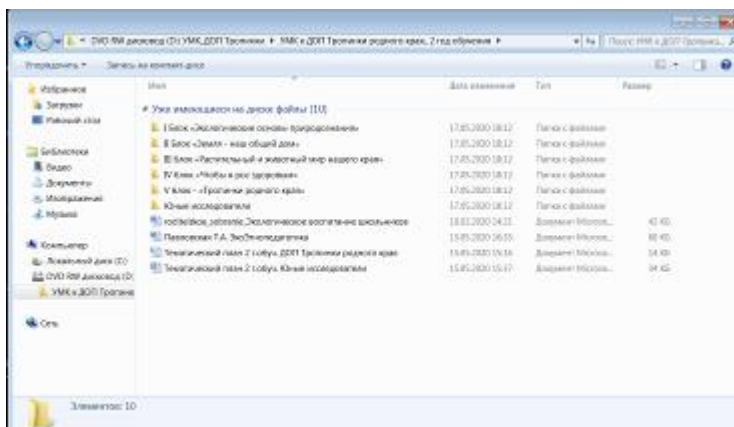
DVD RW дисковод (D:) УМК ДОП Тропинки ▸ УМК к ДОП Тропинки родного края, 2 год обучения ▸

Поиск: УМК к ДОП Тропинки...

Упорядочить ▾ Записать на оптический диск

Избранное
Загрузки
Рабочий стол

Библиотеки
Видео
Документы
Изображения
Музыка

Компьютер
Локальный диск (C:)
DVD RW дисковод (D:)
УМК к ДОП Тропинки

Сеть

| Имя | Дата изменения | Тип | Размер |
|---|---|---|---|
| Уже имеющиеся на диске файлы (10) | | | |
| I Блок «Экологические основы природопользования» | 17.05.2020 18:12 | Папка с файлами | |
| II Блок «Земля - наш общий дом» | 17.05.2020 18:12 | Папка с файлами | |
| III Блок «Растительный и животный мир нашего края» | 17.05.2020 18:12 | Папка с файлами | |
| IV Блок «Чтобы я рос здоровым» | 17.05.2020 18:12 | Папка с файлами | |
| V Блок - «Тропинки родного края» | 17.05.2020 18:12 | Папка с файлами | |
| Юные исследователи | 17.05.2020 18:12 | Папка с файлами | |
| rostbelikov_sstvenie Экологическое воспитание школьников | 18.02.2020 14:21 | Документ Micros... | 42 КБ |
| Пахомова Т.А. ЭкоЭкопедагогика | 15.05.2020 16:55 | Документ Micros... | 80 КБ |
| Тематический план 2 года ДОП Тропинки родного края | 15.05.2020 15:16 | Документ Micros... | 54 КБ |
| Тематический план 2 года Юные исследователи | 15.05.2020 15:37 | Документ Micros... | 34 КБ |

Элементов: 10